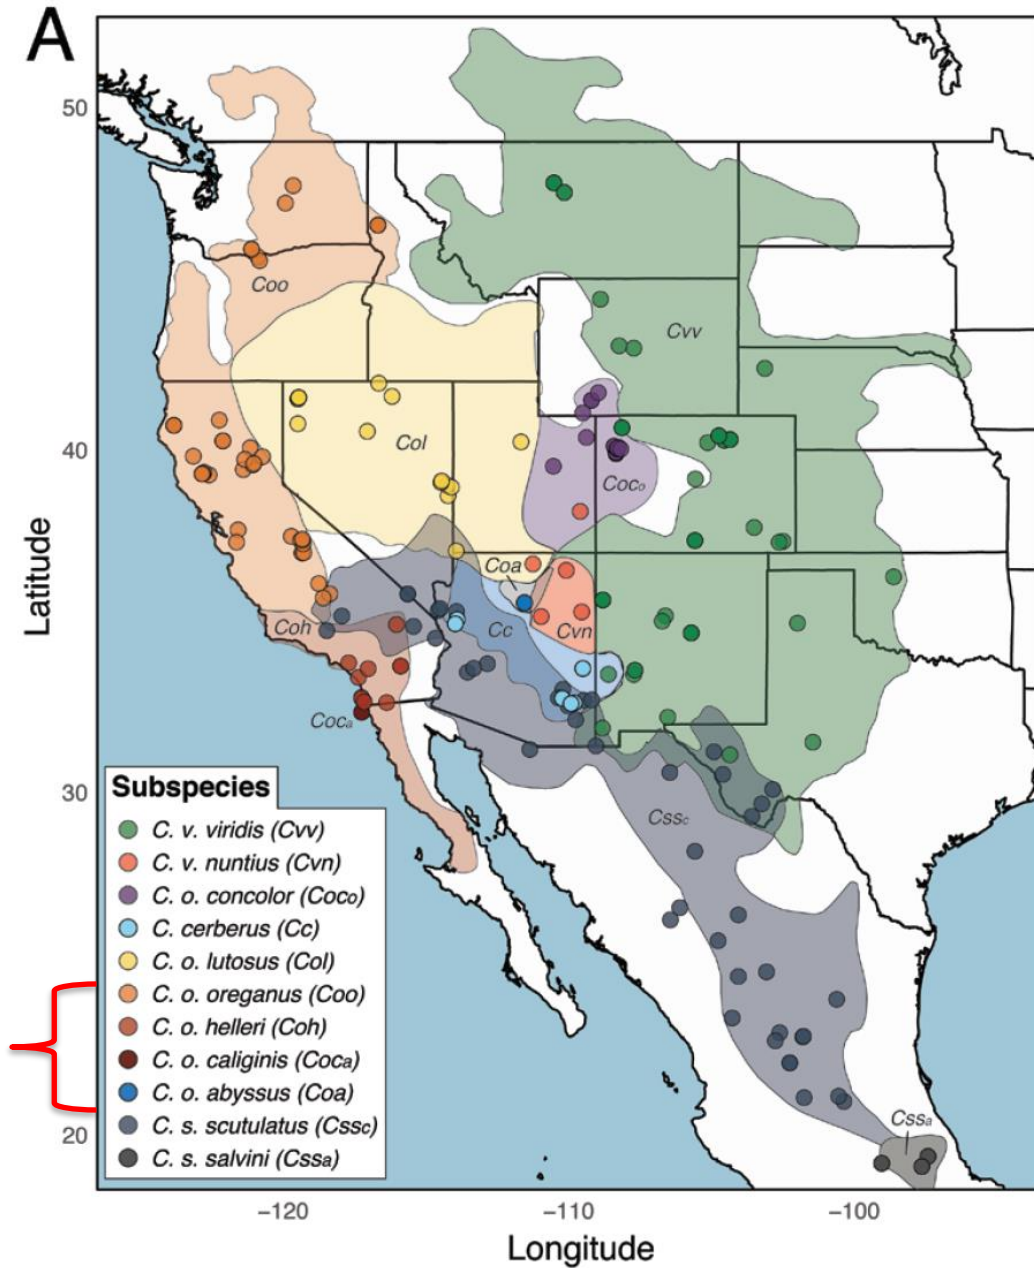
A

50
40
30
20

Latitude

Coo
Cvv
Col
Coc$_o$
Coa
Cc
Cvn
Coh
Coc$_a$
Css$_c$
Css$_a$

Subspecies
C. v. viridis (Cvv)
C. v. nuntius (Cvn)
C. o. concolor (Coc$_o$)
C. cerberus (Cc)
C. o. lutosus (Col)
C. o. oreganus (Coo)
C. o. helleri (Coh)
C. o. caliginis (Coc$_a$)
C. o. abyssus (Coa)
C. s. scutulatus (Css$_c$)
C. s. salvini (Css$_a$)

−120
−110
−100
Longitude